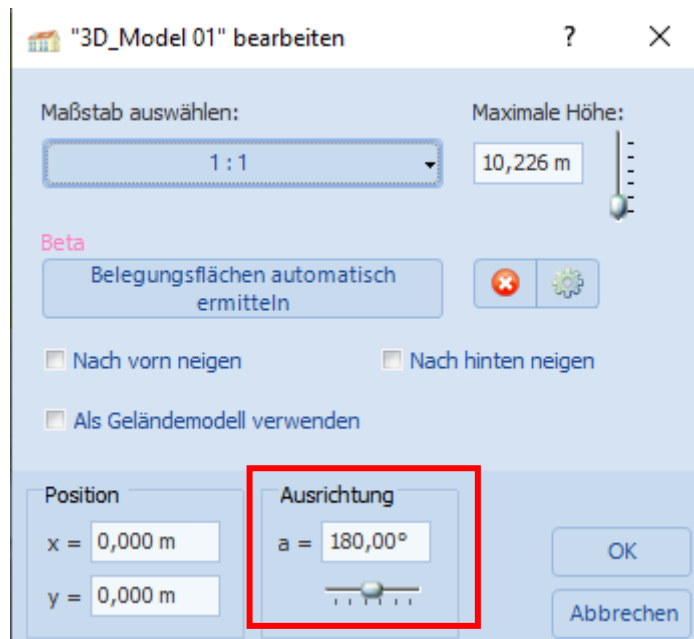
"3D_Model 01" bearbeiten ? ×

Maßstab auswählen:

1 : 1

Maximale Höhe:

10,226 m

Beta

Belegungsflächen automatisch ermitteln

Nach vorn neigen

Nach hinten neigen

Als Geländemodell verwenden

Position

x = 0,000 m

y = 0,000 m

Ausrichtung

a = 180,00°

OK

Abbrechen